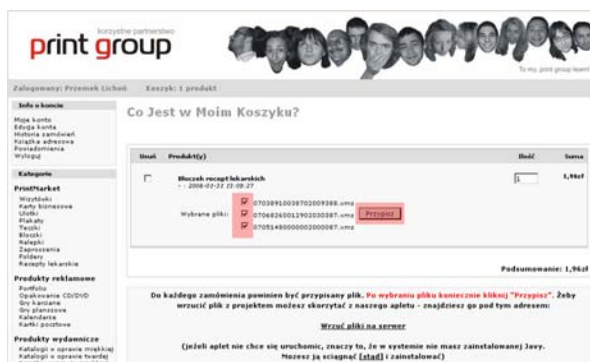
korzystne partnerstwo
print group

To my, print group team!

Zalogowany: Przemek Lichoń    Koszyk: 1 produkt

Info o koncie
Moje konto
Edycja konta
Historia zamówień
Książka adresowa
Powiadomienia
Wyloguj

Kategorie
PrintMarket
Wszystkie
Karty biznesowe
Ulotki
Plakaty
Teczki
Bloczki
Nalepki
Zaproszenia
Foldery
Recepty lekarskie

Produkty reklamowe
Portfolio
Opakowanie CD/DVD
Gry karciane
Gry planszowe
Kalendarze
Kartki pocztowe

Produkty wydawnicze
Katalogi w oprawie miękkiej
Katalogi w oprawie twardej

Co Jest w Moim Koszyku?

| Usuń | Produkt(y) | Ilość | Suma |
|---|---|---|---|
| ☐ | Bloczek recept lekarskich - - 2008-02-21 21:09:27 | 1 | 1,96zł |

Wybrane pliki: 0703891003870200938.xmz 0706826001290203038?.xmz 0705148000002000087.xmz Przypisz

Podsumowanie: 1,96zł

Do każdego zamówienia powinien być przypisany plik. Po wybraniu pliku koniecznie kliknij "Przypisz". Żeby wrzucić plik z projektem możesz skorzystać z naszego apletu - znajdziesz go pod tym adresem:

Wrzuć pliki na serwer

(jeżeli aplet nie chce się uruchomić, znaczy to, że w systemie nie masz zainstalowanej Javy. Możesz ją ściągnąć [stąd] i zainstalować)